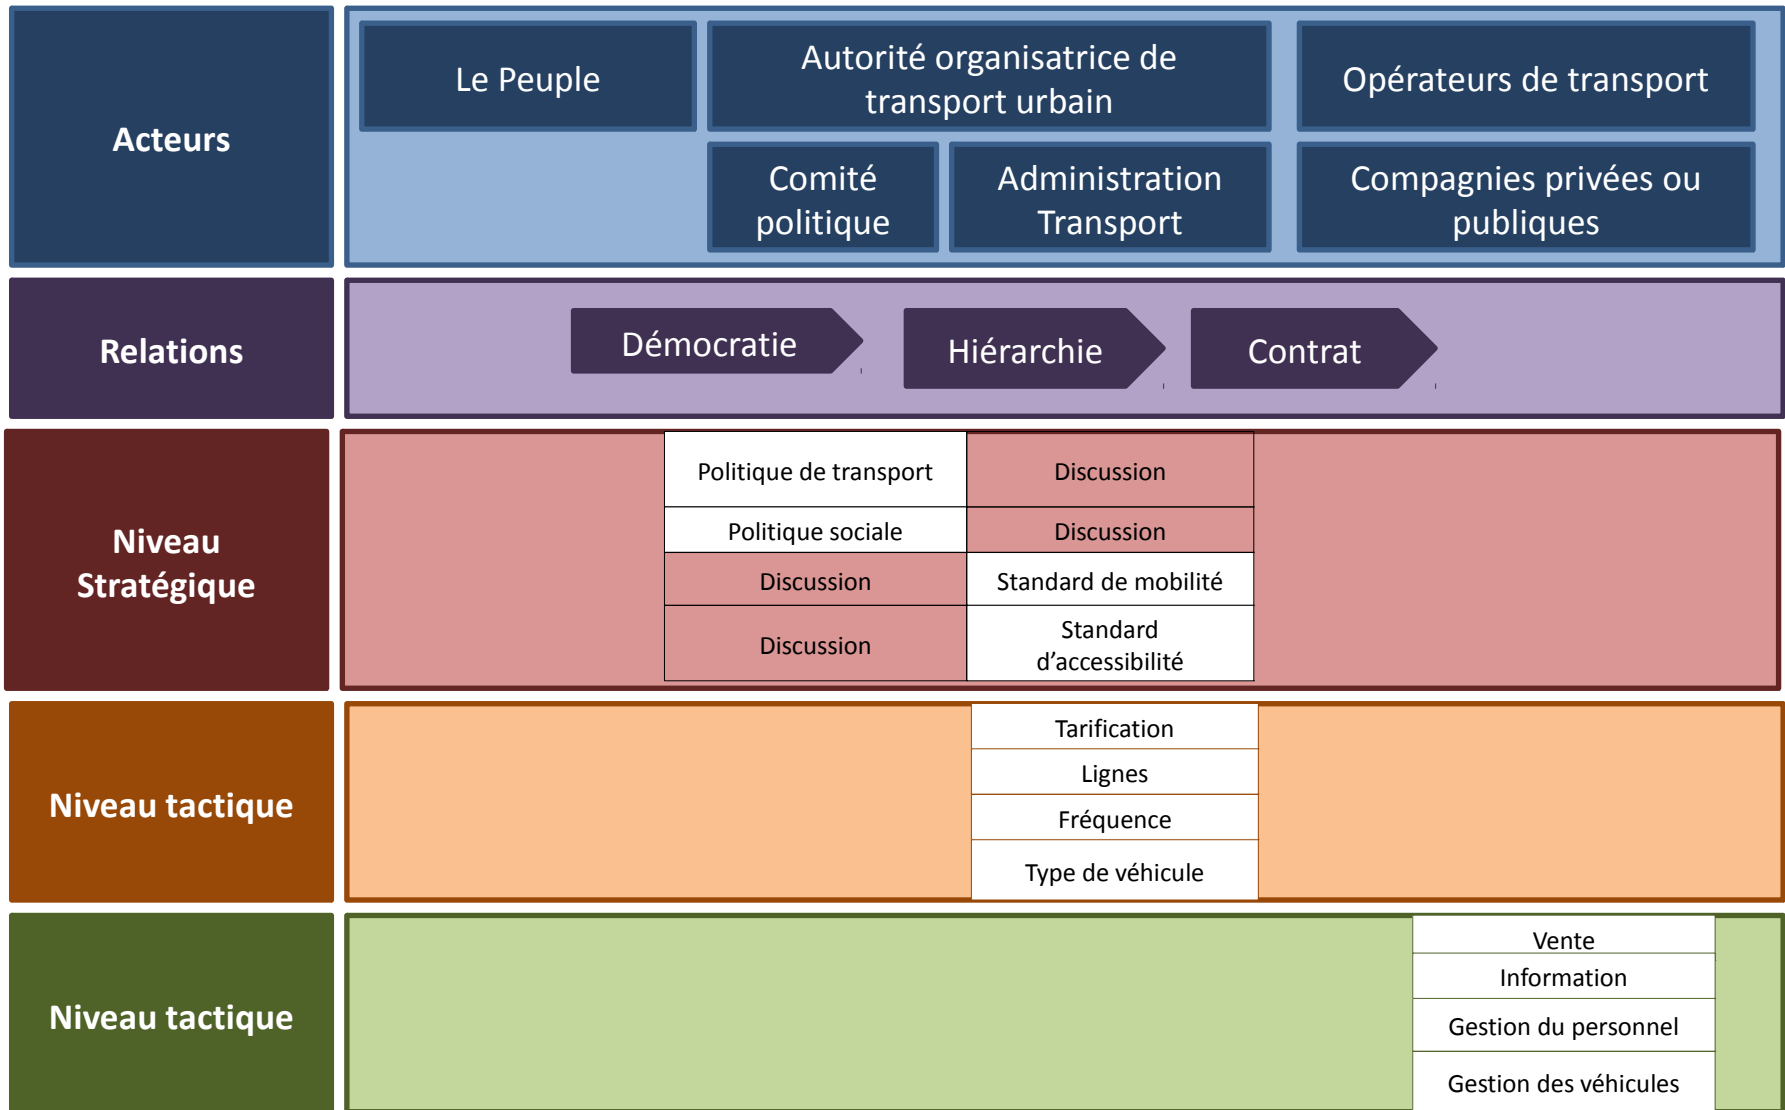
Acteurs

Le Peuple

Autorité organisatrice de transport urbain

Opérateurs de transport

Comité politique

Administration Transport

Compagnies privées ou publiques

Relations

Démocratie

Hiérarchie

Contrat

Niveau Stratégique

| Politique de transport | Discussion |
|---|---|
| Politique sociale | Discussion |
| Discussion | Standard de mobilité |
| Discussion | Standard d'accessibilité |

Niveau tactique

| Tarification |
|---|
| Lignes |
| Fréquence |
| Type de véhicule |

Niveau tactique

| Vente |
|---|
| Information |
| Gestion du personnel |
| Gestion des véhicules |